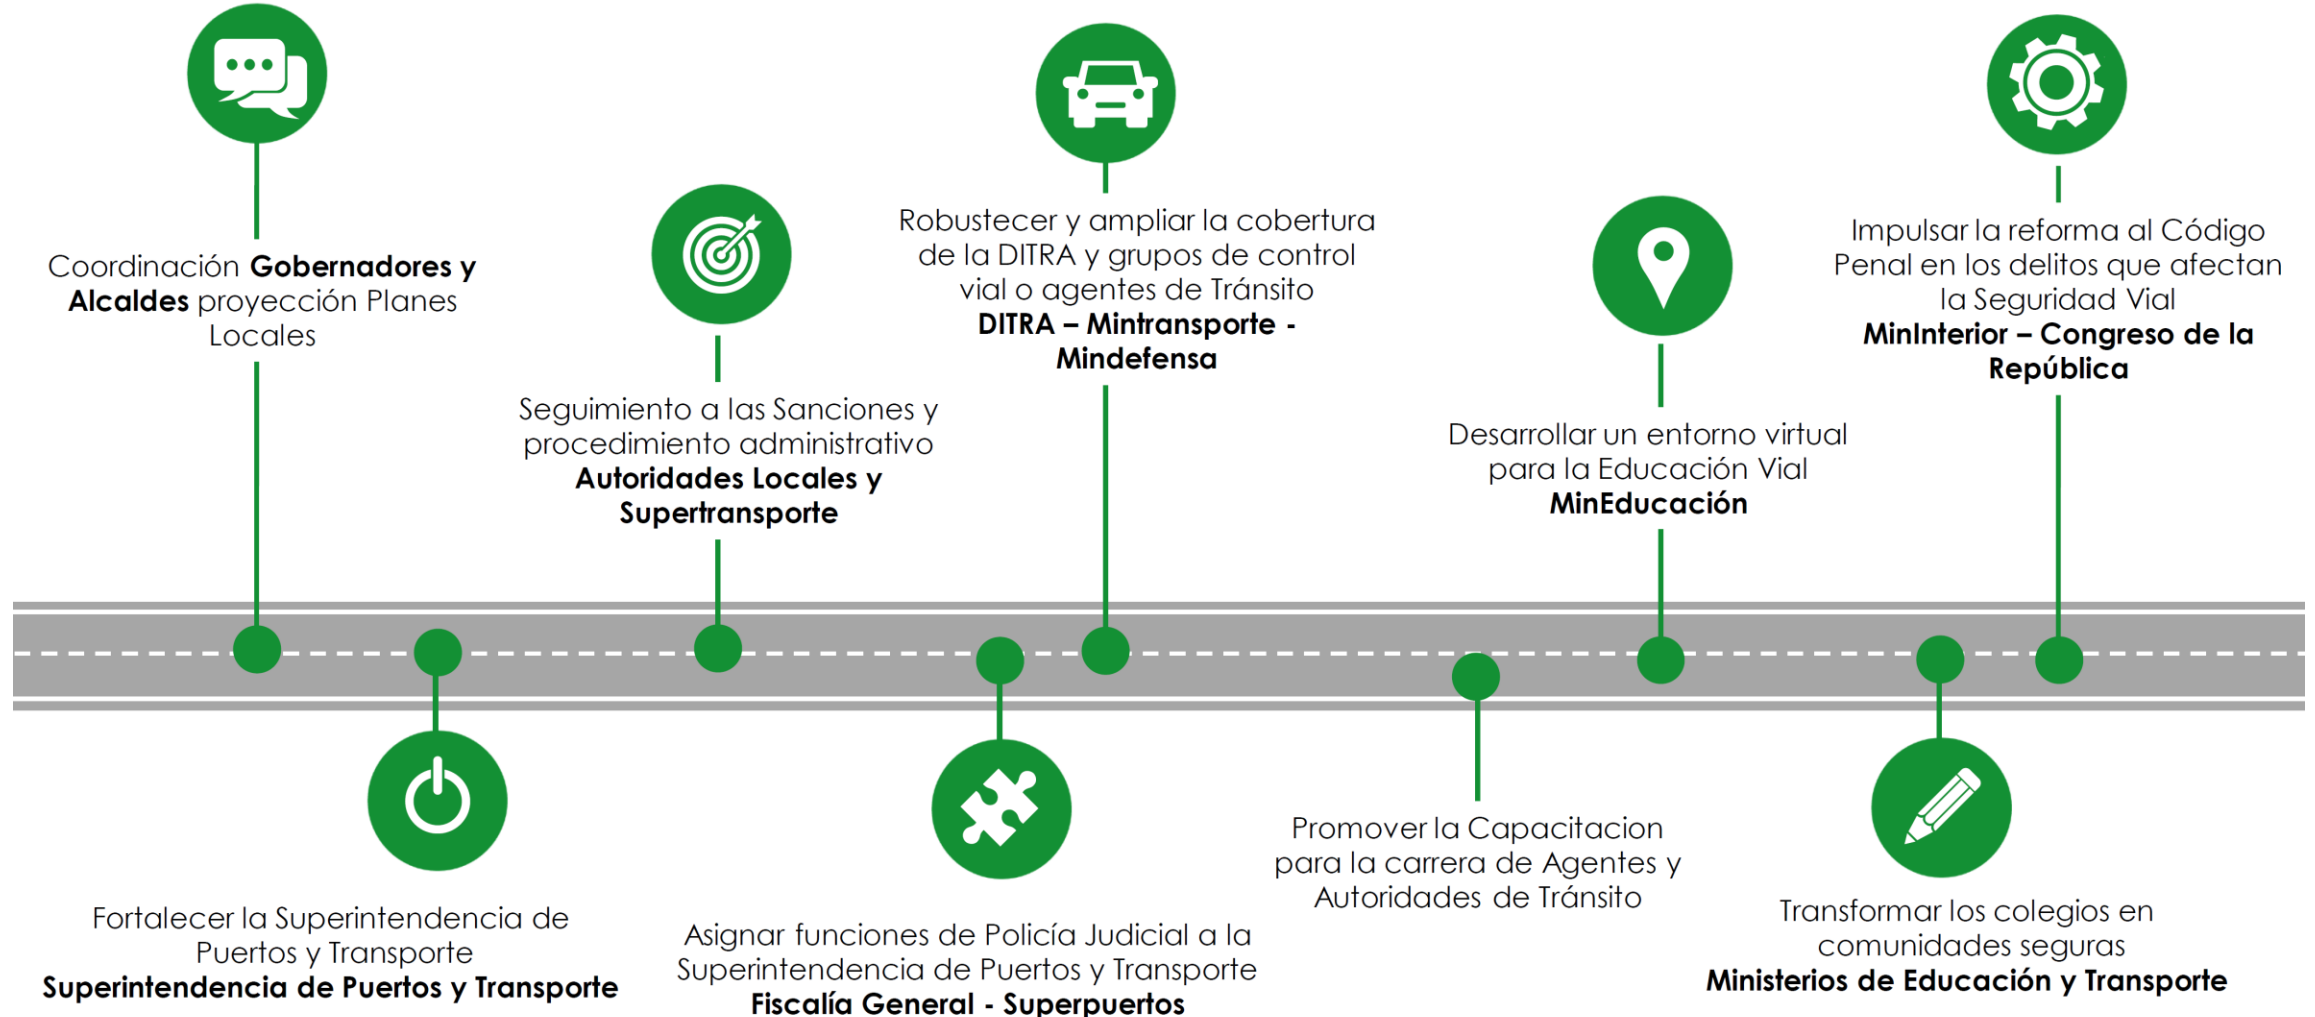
Coordinación **Gobernadores y Alcaldes** proyección Planes Locales

Fortalecer la Superintendencia de Puertos y Transporte
**Superintendencia de Puertos y Transporte**

Seguimiento a las Sanciones y procedimiento administrativo
**Autoridades Locales y Supertransporte**

Asignar funciones de Policía Judicial a la Superintendencia de Puertos y Transporte
**Fiscalía General - Superpuertos**

Robustecer y ampliar la cobertura de la DITRA y grupos de control vial o agentes de Tránsito
**DITRA – Mintransporte - Mindefensa**

Promover la Capacitacion para la carrera de Agentes y Autoridades de Tránsito

Desarrollar un entorno virtual para la Educación Vial
**MinEducación**

Transformar los colegios en comunidades seguras
**Ministerios de Educación y Transporte**

Impulsar la reforma al Código Penal en los delitos que afectan la Seguridad Vial
**MinInterior – Congreso de la República**